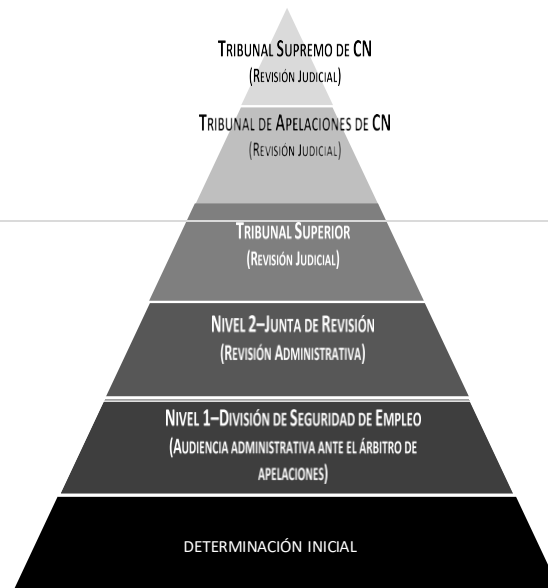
Tribunal Supremo de CN
(Revisión Judicial)

Tribunal de Apelaciones de CN
(Revisión Judicial)

Tribunal Superior
(Revisión Judicial)

Nivel 2–Junta de Revisión
(Revisión Administrativa)

Nivel 1–División de Seguridad de Empleo
(Audiencia administrativa ante el Árbitro de apelaciones)

DETERMINACIÓN INICIAL